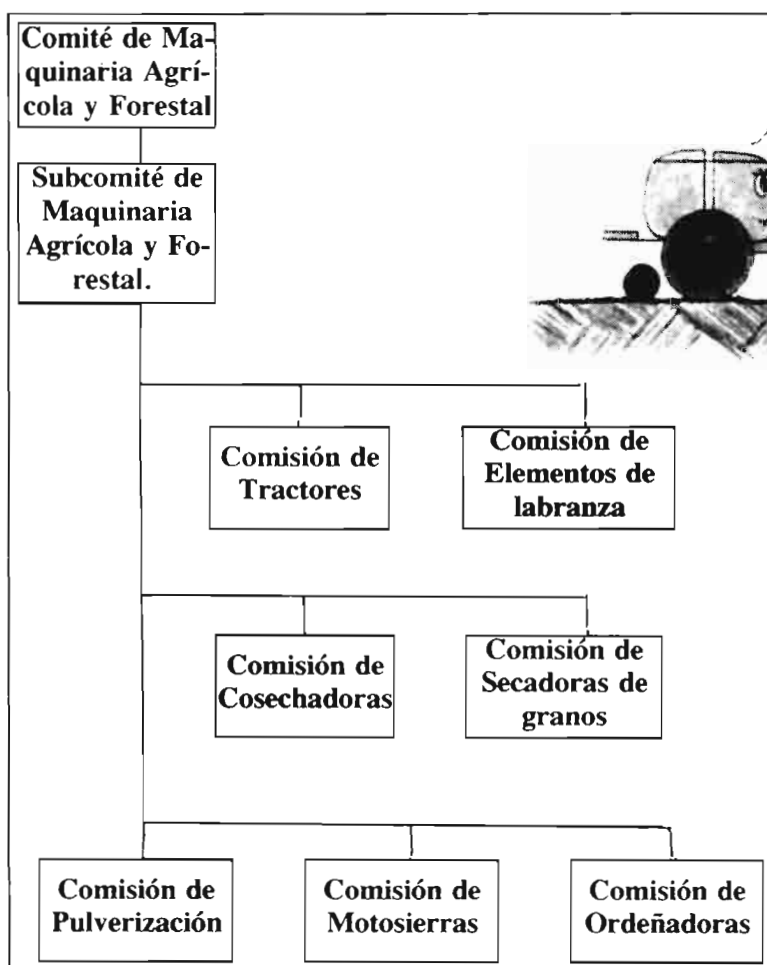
Comité de Maquinaria Agrícola y Forestal

Subcomité de Maquinaria Agrícola y Forestal.

Comisión de Tractores

Comisión de Elementos de labranza

Comisión de Cosechadoras

Comisión de Secadoras de granos

Comisión de Pulverización

Comisión de Motosierras

Comisión de Ordeñadoras